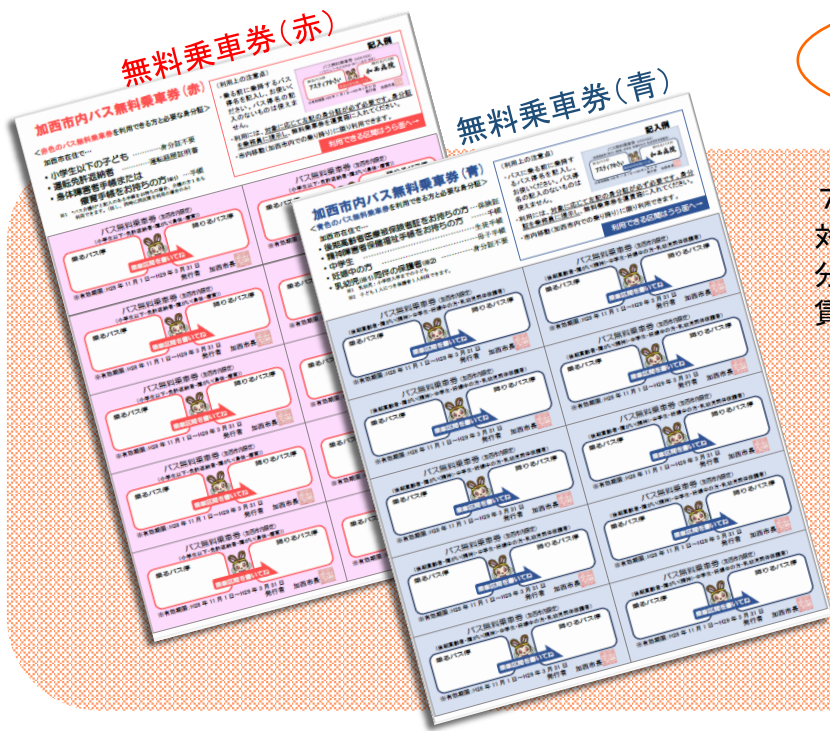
無料乗車券(赤)

記入例

加西市内バス無料乗車券(赤)

<赤色のバス無料乗車券を利用できる方と必要な身分証>

加西市在住で…

・小学生以下の子ども
・運転免許返納者
・身体障害者手帳または療育手帳をお持ちの方

〈利用上の注意事項〉

利用できる区間はうら面へ→

バス無料乗車券

乗るバス停

降りるバス停

乗車区間を書いてね

加西市長

無料乗車券(青)

記入例

加西市内バス無料乗車券(青)

<青色のバス無料乗車券を利用できる方と必要な身分証>

加西市在住で…

・後期高齢者医療被保険者証をお持ちの方
・精神障害者保健福祉手帳をお持ちの方
・中学生
・妊娠中の方
・乳幼児

〈利用上の注意事項〉

利用できる区間はうら面へ→

バス無料乗車券

乗るバス停

降りるバス停

乗車区間を書いてね

※有効期限：H28年11月1日～H29年3月31日

発行者　加西市長

ス

対

分

賃